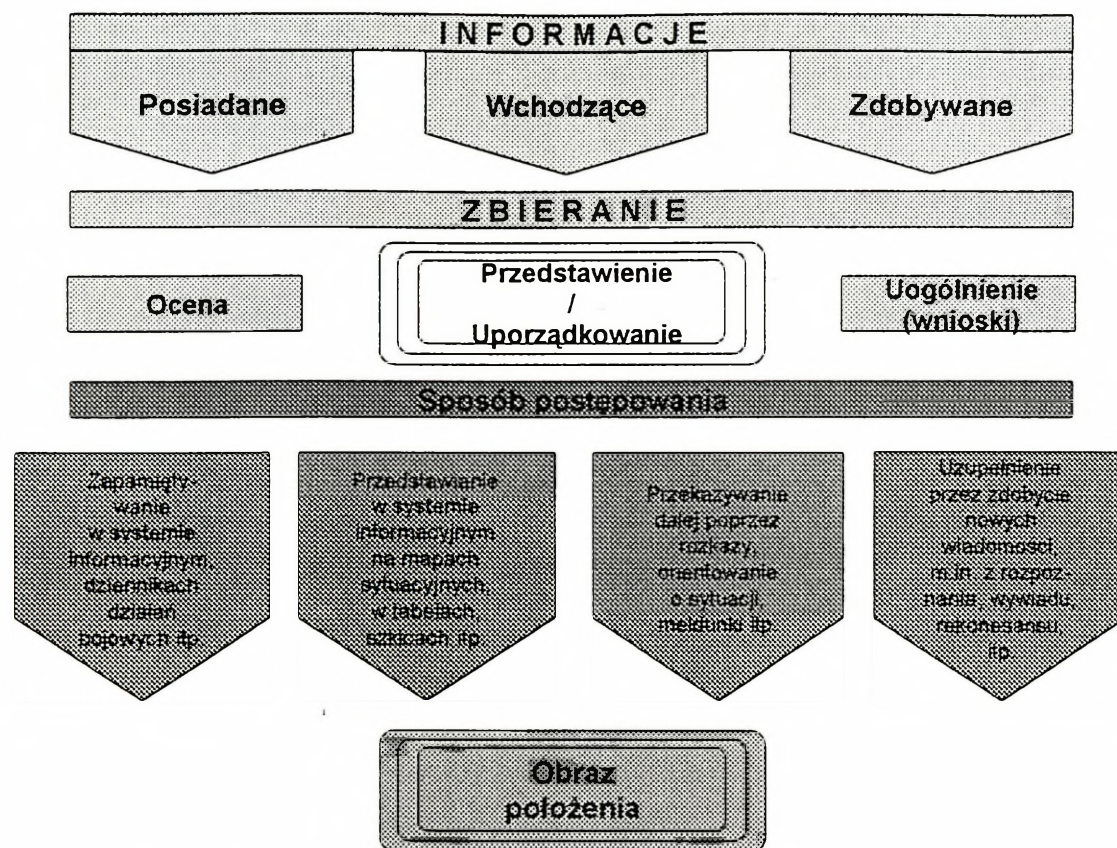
INFORMACJE

Posiadane

Wchodzące

Zdobywane

ZBIERANIE

Ocena

Przedstawienie / Uporządkowanie

Uogólnienie (wnioski)

Sposób postępowania

Zapamiętywanie w systemie informacyjnym, dziennikach działań bojowych itp.

Przedstawianie w systemie informacyjnym, na mapach sytuacyjnych, w tabelach, szkicach, itp.

Przekazywanie dalej poprzez rozkazy, orientowanie o sytuacji, meldunki itp.

Uzupełnienie przez zdobycie nowych wiadomości, m.in. z rozpoznania, wywiadu, rekonesansu, itp.

Obraz położenia